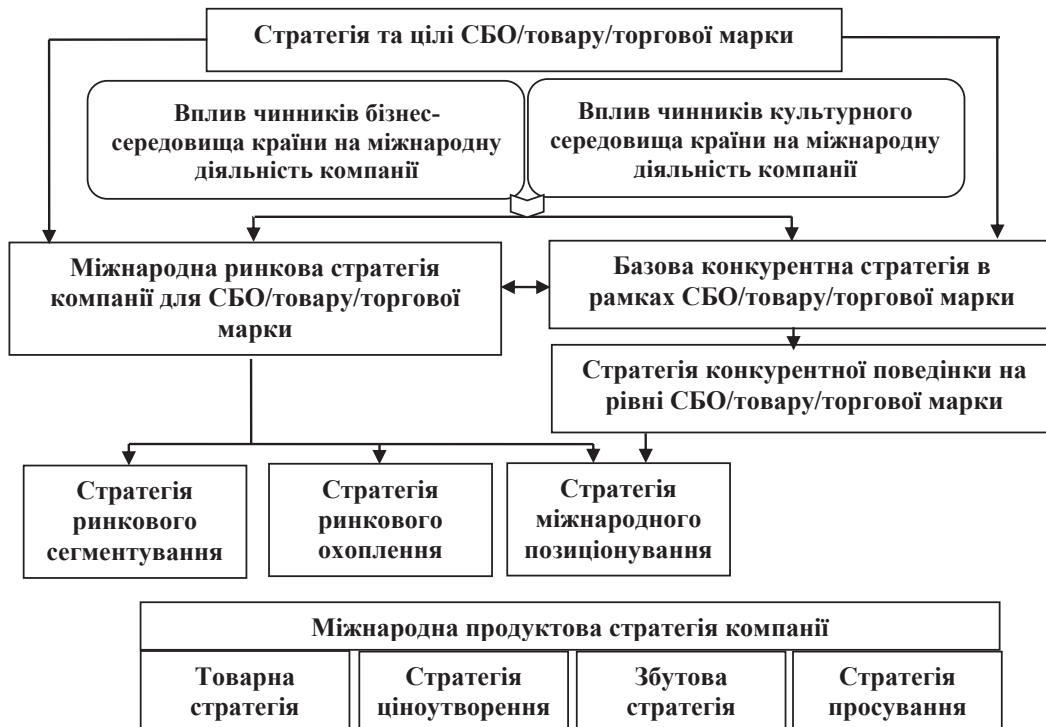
Стратегія та цілі СБО/товару/торгової марки

Вплив чинників бізнес-середовища країни на міжнародну діяльність компанії

Вплив чинників культурного середовища країни на міжнародну діяльність компанії

Міжнародна ринкова стратегія компанії для СБО/товару/торгової марки

Базова конкурентна стратегія в рамках СБО/товару/торгової марки

Стратегія конкурентної поведінки на рівні СБО/товару/торгової марки

Стратегія ринкового сегментування

Стратегія ринкового охоплення

Стратегія міжнародного позиціонування

Міжнародна продуктова стратегія компанії

Товарна стратегія

Стратегія ціноутворення

Збутова стратегія

Стратегія просування